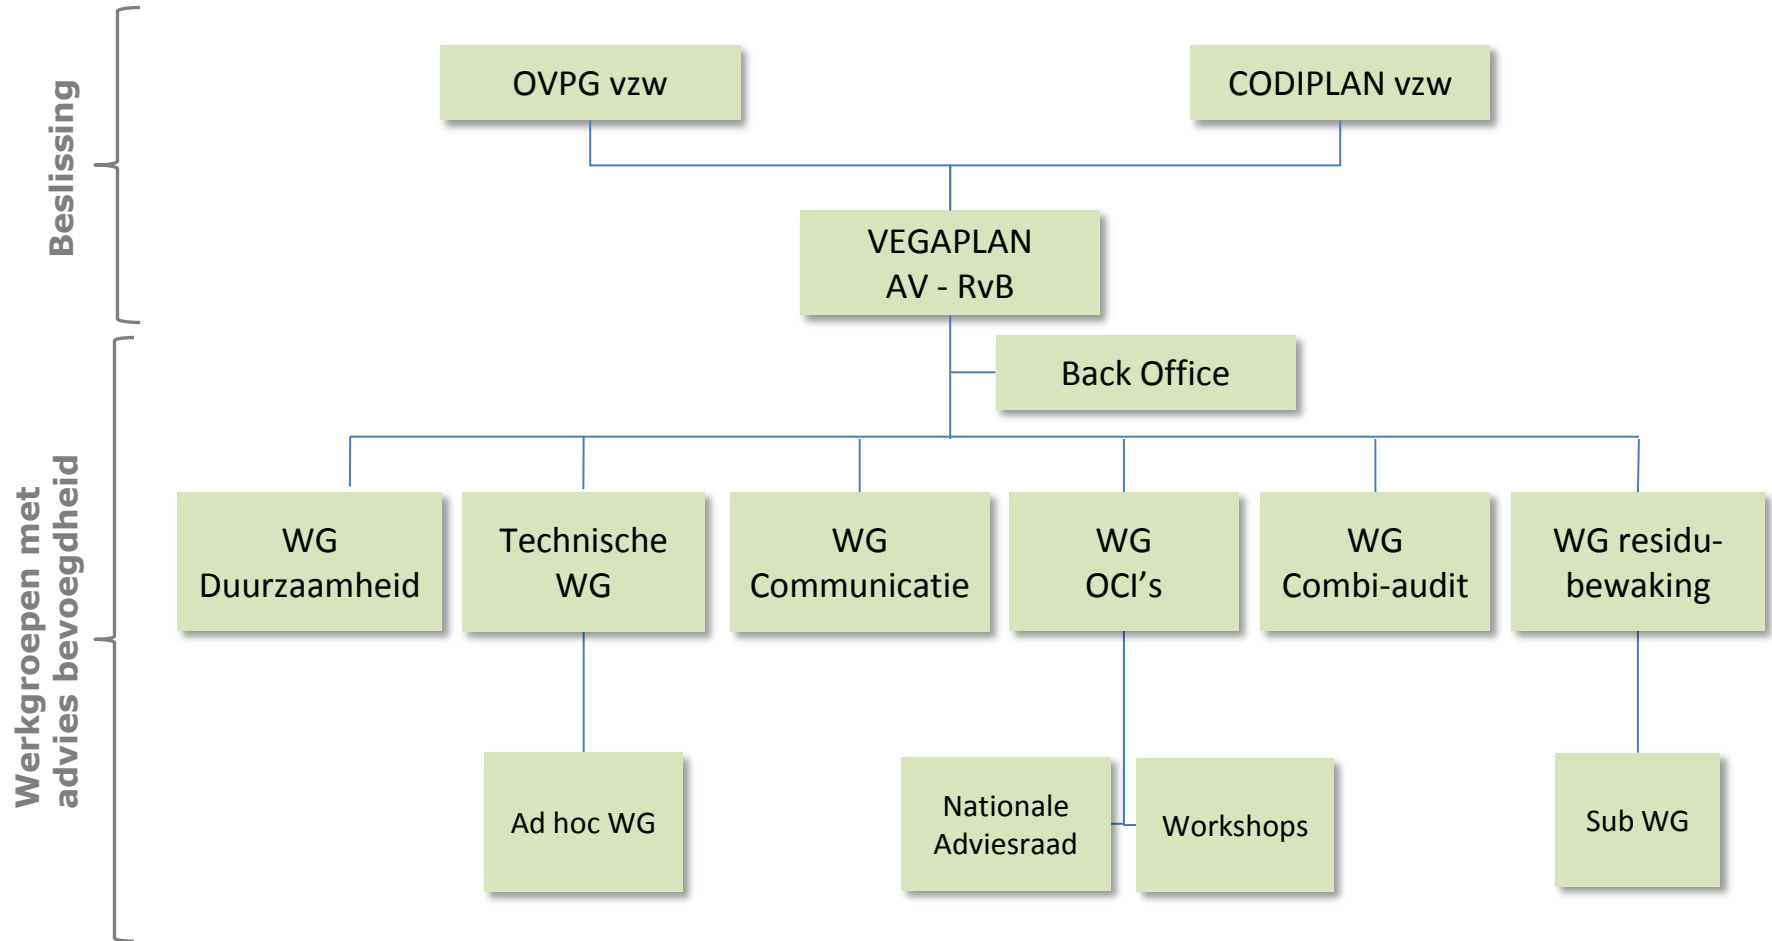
Beslissing

OVPG vzw

CODIPLAN vzw

VEGAPLAN
AV - RvB

Back Office

Werkgroepen met advies bevoegdheid

WG Duurzaamheid

Technische WG

WG Communicatie

WG OCI's

WG Combi-audit

WG residu-bewaking

Ad hoc WG

Nationale Adviesraad

Workshops

Sub WG